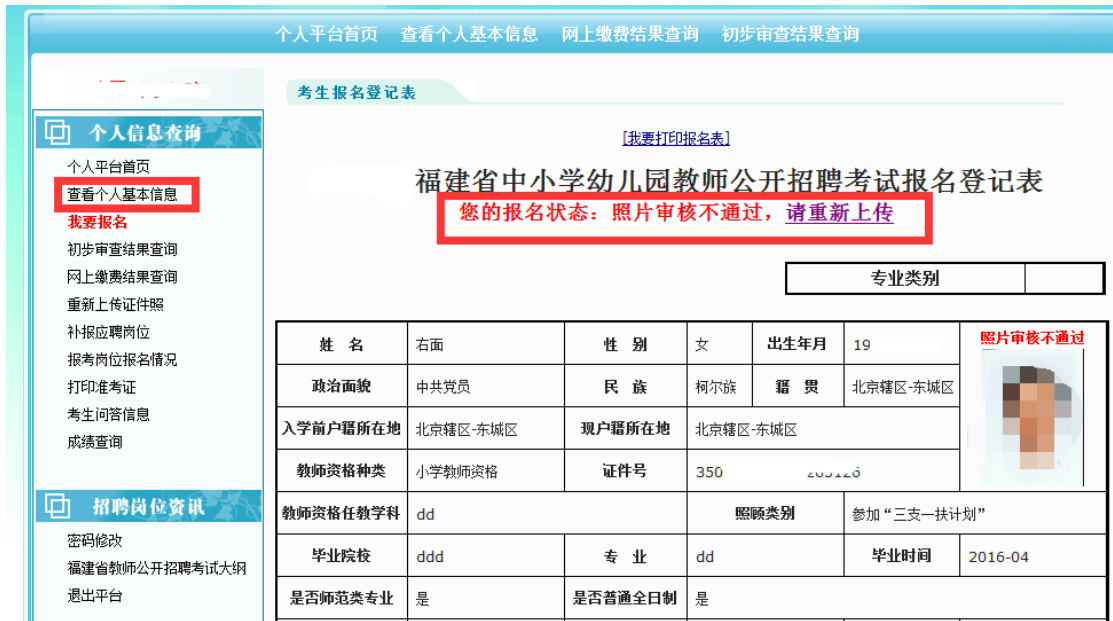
个人平台首页　查看个人基本信息　网上缴费结果查询　初步审查结果查询

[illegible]

个人信息查询

个人平台首页
查看个人基本信息
我要报名
初步审查结果查询
网上缴费结果查询
重新上传证件照
补报应聘岗位
报考岗位报名情况
打印准考证
考生问答信息
成绩查询

招聘岗位资讯

密码修改
福建省教师公开招聘考试大纲
退出平台

考生报名登记表

[我要打印报名表]

福建省中小学幼儿园教师公开招聘考试报名登记表

您的报名状态：照片审核不通过，请重新上传

| 专业类别 | |
|---|---|

| 姓　名 | 右面 | 性　别 | 女 | 出生年月 | 19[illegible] | 照片审核不通过 |
|---|---|---|---|---|---|---|
| 政治面貌 | 中共党员 | 民　族 | 柯尔族 | 籍　贯 | 北京辖区-东城区 | |
| 入学前户籍所在地 | 北京辖区-东城区 | 现户籍所在地 | 北京辖区-东城区 | | | |
| 教师资格种类 | 小学教师资格 | 证件号 | 350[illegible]205126 | | | |
| 教师资格任教学科 | dd | | 照顾类别 | | 参加“三支一扶计划” | |
| 毕业院校 | ddd | 专　业 | dd | | 毕业时间 | 2016-04 |
| 是否师范类专业 | 是 | 是否普通全日制 | 是 | | | |